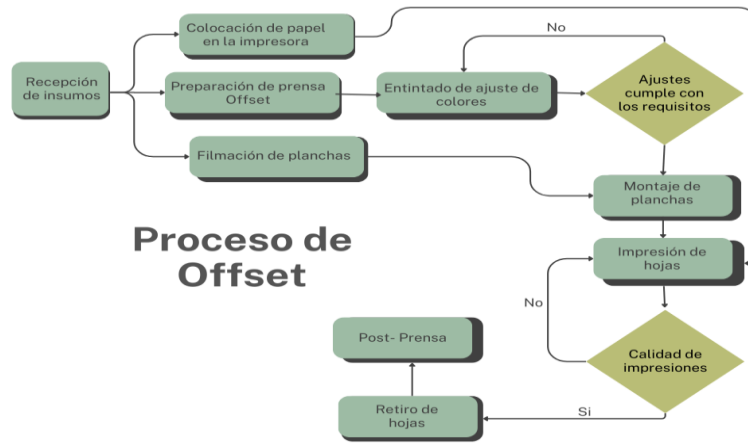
Recepción de insumos

Colocación de papel en la impresora

Preparación de prensa Offset

Entintado de ajuste de colores

No

Ajustes cumple con los requisitos

Filmación de planchas

Montaje de planchas

Proceso de Offset

Impresión de hojas

No

Post- Prensa

Calidad de impresiones

Si

Retiro de hojas